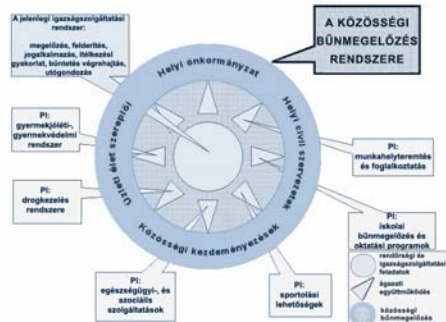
A jelenlegi igazságszolgáltatási rendszer:

megelőzés, felderítés, jogalkalmazás, ítélkezési gyakorlat, büntetés végrehajtás, utógondozás

A KÖZÖSSÉGI BŰNMEGELŐZÉS RENDSZERE

Helyi önkormányzat

Helyi civil szervezetek

Közösségi kezdeményezések

Üzleti élet szereplői

PI: gyermekjóléti-, gyermekvédelmi rendszer

PI: munkahelyteremtés és foglalkoztatás

PI: drogkezelés rendszere

PI: iskolai bűnmegelőzés és oktatási programok

PI: egészségügyi-, és szociális szolgáltatások

PI: sportolási lehetőségek

rendőrségi és igazságszolgáltatási feladatok

ágazati együttműködés

közösségi bűnmegelőzés